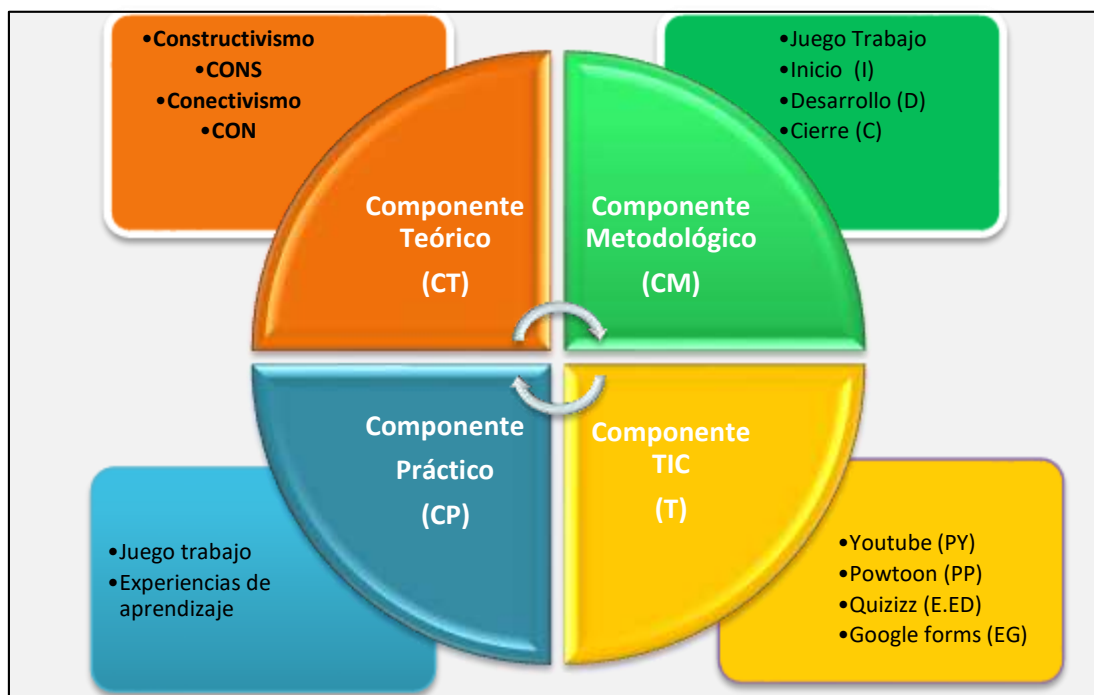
•Constructivismo
•CONS
•Conectivismo
•CON

•Juego Trabajo
•Inicio (I)
•Desarrollo (D)
•Cierre (C)

Componente Teórico
(CT)

Componente Metodológico
(CM)

Componente Práctico
(CP)

Componente TIC
(T)

•Juego trabajo
•Experiencias de aprendizaje

•Youtube (PY)
•Powtoon (PP)
•Quizizz (E.ED)
•Google forms (EG)